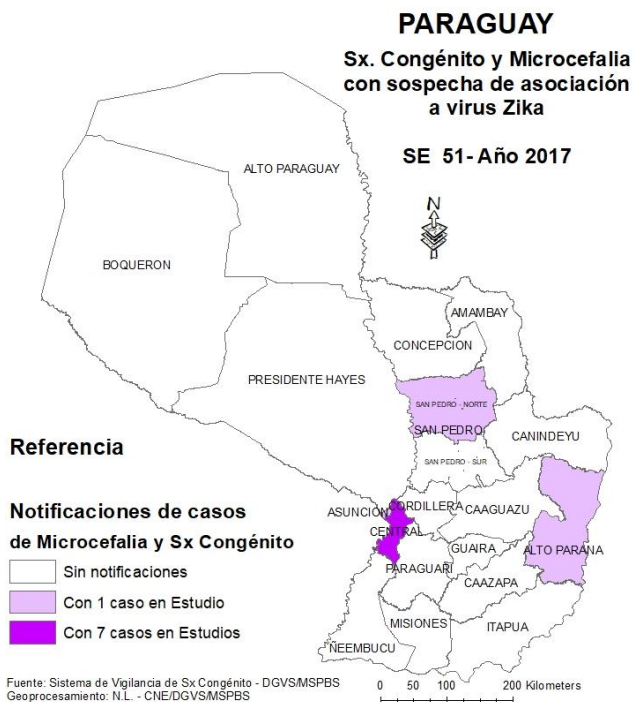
PARAGUAY
Sx. Congénito y Microcefalia con sospecha de asociación a virus Zika

SE 51- Año 2017

N

ALTO PARAGUAY

BOQUERON

AMAMBAY

CONCEPCION

PRESIDENTE HAYES

SAN PEDRO - NORTE

SAN PEDRO

CANINDEYU

SAN PEDRO - SUR

Referencia

ASUNCION

CORDILLERA

CAAGUAZU

CENTRAL

GUAIRA

ALTO PARANA

PARAGUARI

CAAZAPA

MISIONES

ITAPUA

ÑEEMBUCU

Notificaciones de casos de Microcefalia y Sx Congénito

Sin notificaciones

Con 1 caso en Estudio

Con 7 casos en Estudios

Fuente: Sistema de Vigilancia de Sx Congénito - DGVS/MSPBS
Geoprocesamiento: N.L. - CNE/DGVS/MSPBS

0 50 100 200 Kilometers